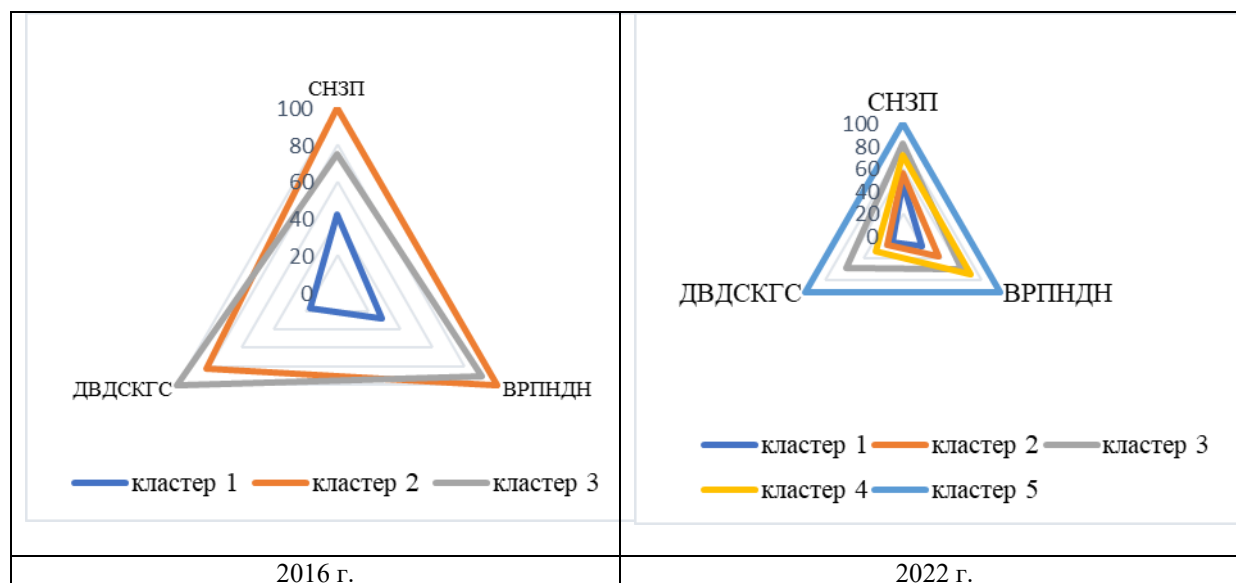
| СНЗП<br>100<br>80<br>60<br>40<br>20<br>0<br>ДВДСКГС ВРПНДН<br>кластер 1 кластер 2 кластер 3 | СНЗП<br>100<br>80<br>60<br>40<br>20<br>0<br>ДВДСКГС ВРПНДН<br>кластер 1 кластер 2 кластер 3<br>кластер 4 кластер 5 |
|---|---|
| 2016 г. | 2022 г. |